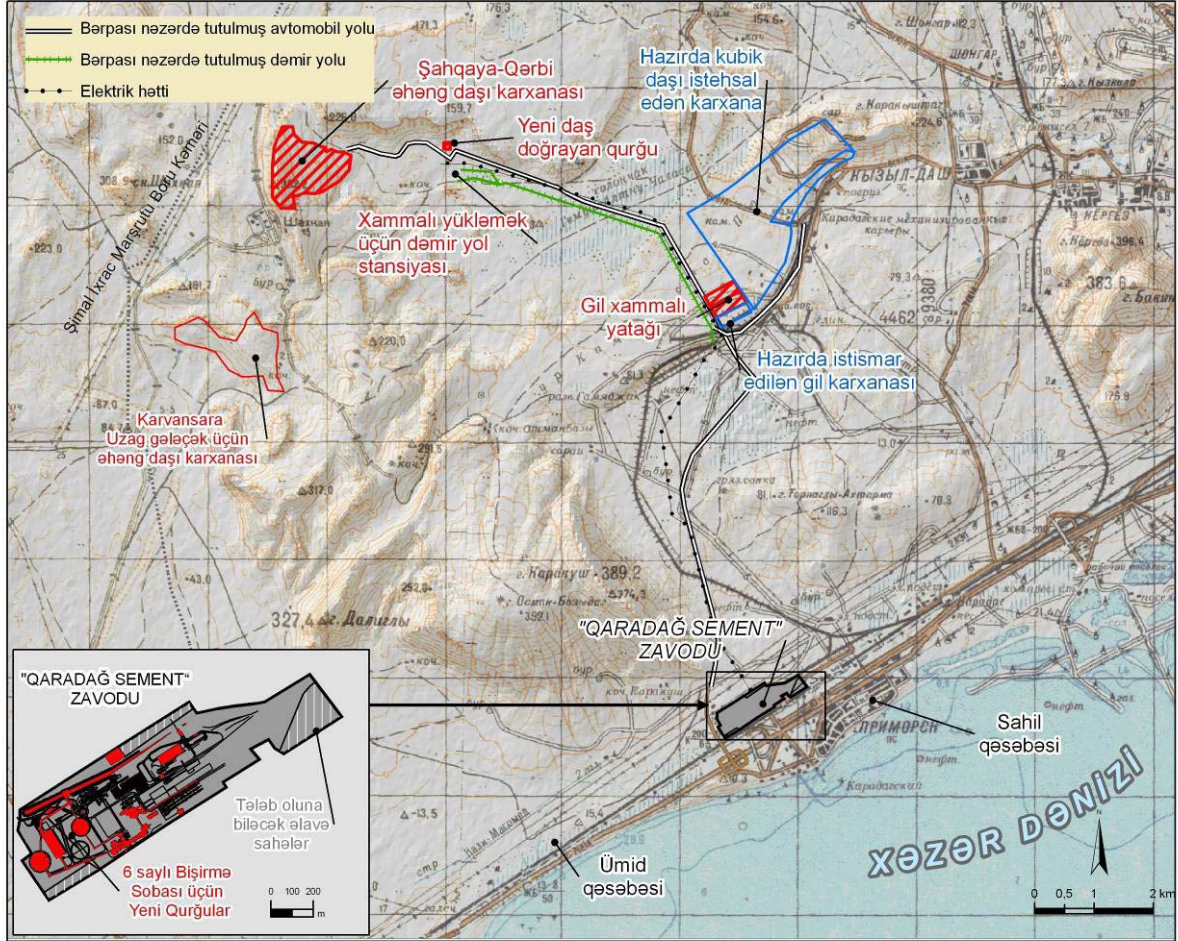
Bərpası nəzərdə tutulmuş avtomobil yolu

Bərpası nəzərdə tutulmuş dəmir yolu

Elektrik xətti

Şahqaya-Qərbi əhəng daşı karxanası

Yeni daş doğrayan qurğu

Hazırda kubik daşı istehsal edən karxana

Xammalı yükləmək üçün dəmir yol stansiyası

Şimal İxrac Marşrutu Boru Kəməri

Gil xammalı yatağı

Hazırda istismar edilən gil karxanası

Karvansara Uzag gələcək üçün əhəng daşı karxanası

"QARADAĞ SEMENT" ZAVODU

"QARADAĞ SEMENT" ZAVODU

Tələb oluna biləcək əlavə sahələr

6 saylı Bişirmə Sobası üçün Yeni Qurğular

0 100 200 m

Sahil qəsəbəsi

Ümid qəsəbəsi

XƏZƏR DƏNİZİ

N

0 0,5 1 2 km

Шонгар

ШОНГАР

г. Кызкале

Каракошгаз

КЫЗЫЛ-ДАШ

Карадагские механизированные карьеры

КЕРГЕЗ

г. Кергез 396,4

383,6

г. Баянни

175,9

Шахнал

г. Караниш 389,2

327,4 г. Далиглы

ПРИМОРСК

нефть

Карадагская

Осмен-Боздаг

коч. Карануш

коч. Олимамбала

разв. Гамажык

г. Горнагзы-Ахтарма

Ислам-Мирмар

4462

9380

176,3

164,6

224,0

229,6

152,0

308,9

223,0

191,7

220,0

290,5

317,0

43,0

252,0

274,3

399,1

79,3

13,0

78,3

116,3

61,1

15,4

28,9

43,0